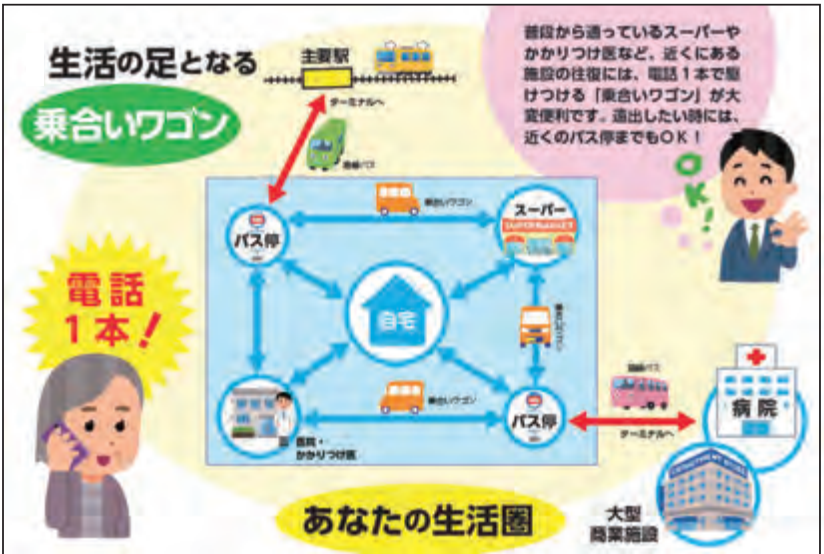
生活の足となる

乗合いワゴン

主要駅

ターミナルへ

路線バス

普段から通っているスーパーやかかりつけ医など、近くにある施設の往復には、電話１本で駆けつける「乗合いワゴン」が大変便利です。遠出したい時には、近くのバス停までもＯＫ！

ＯＫ！

乗合いワゴン

バス停

スーパー

SUPERMARKET

電話１本！

自宅

乗合いワゴン

路線バス

乗合いワゴン

バス停

病院

ターミナルへ

医院・かかりつけ医

大型商業施設

DEPARTMENT STORE

あなたの生活圏